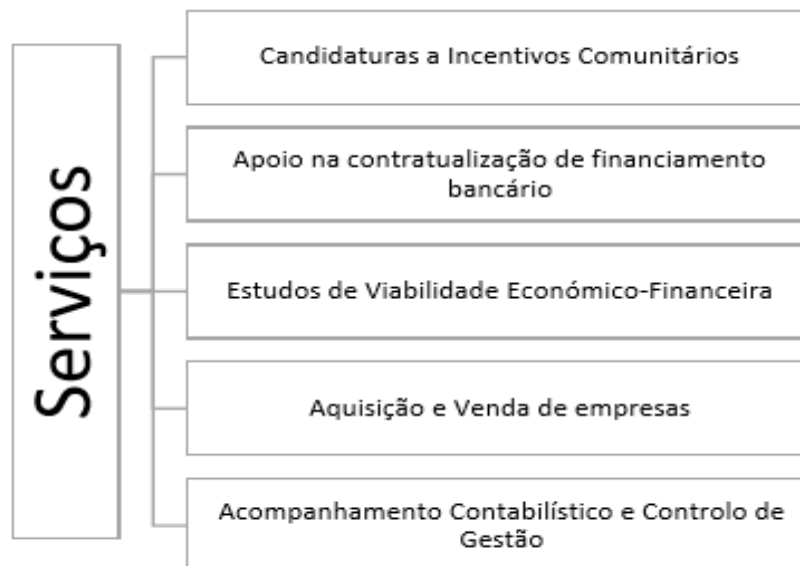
Serviços

Candidaturas a Incentivos Comunitários

Apoio na contratualização de financiamento bancário

Estudos de Viabilidade Económico-Financeira

Aquisição e Venda de empresas

Acompanhamento Contabilístico e Controlo de Gestão